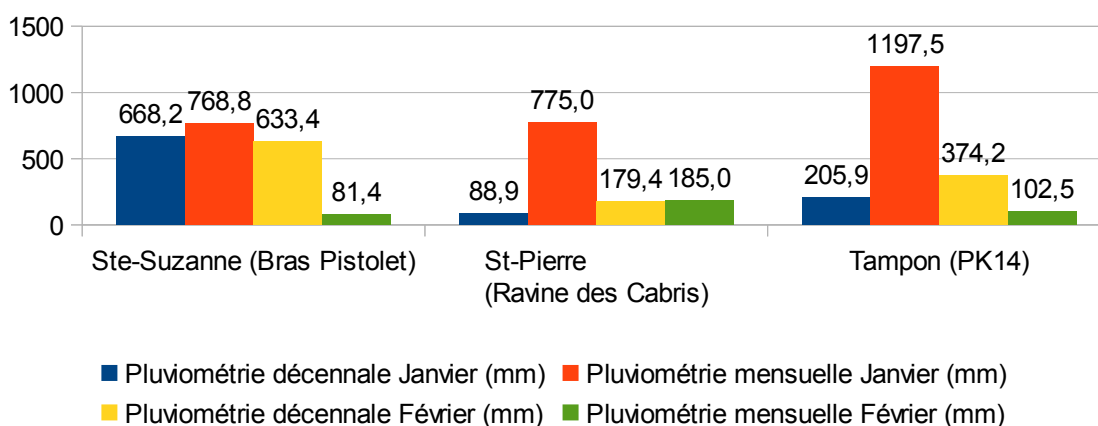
1500
1000
500
0

668,2 768,8 633,4 81,4
88,9 775,0 179,4 185,0
205,9 1197,5 374,2 102,5

Ste-Suzanne (Bras Pistolet)
St-Pierre (Ravine des Cabris)
Tampon (PK14)

Pluviométrie décennale Janvier (mm)
Pluviométrie mensuelle Janvier (mm)
Pluviométrie décennale Février (mm)
Pluviométrie mensuelle Février (mm)